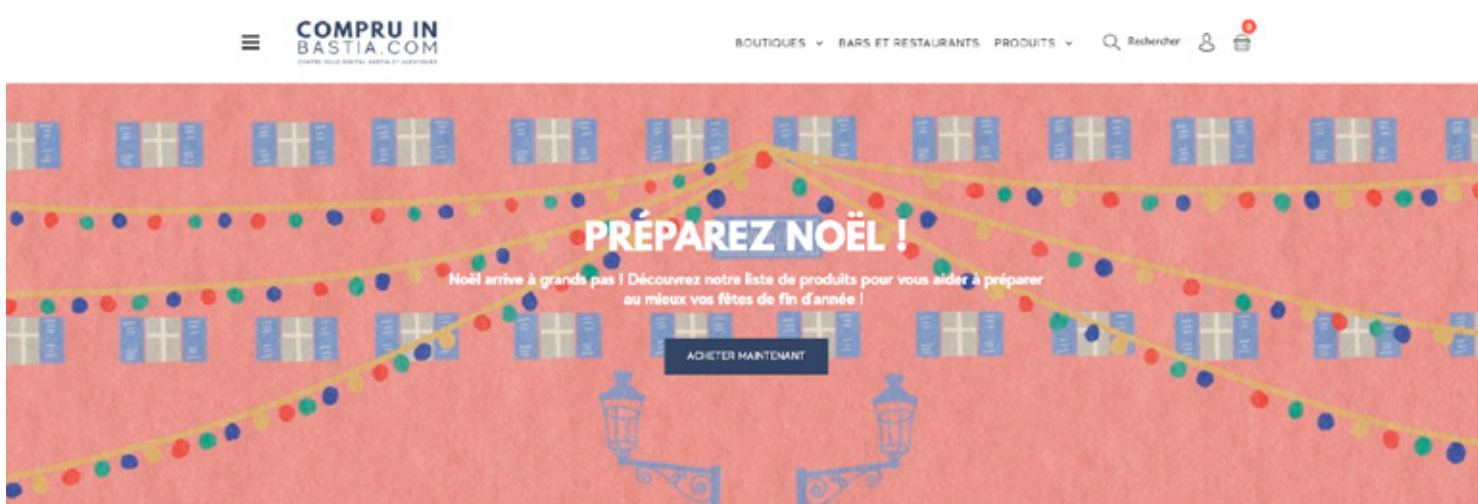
COMPRU IN BASTIA.COM

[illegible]

BOUTIQUES BARS ET RESTAURANTS PRODUITS Rechercher

0

PRÉPAREZ NOËL !

Noël arrive à grands pas ! Découvrez notre liste de produits pour vous aider à préparer au mieux vos fêtes de fin d'année !

ACHETER MAINTENANT